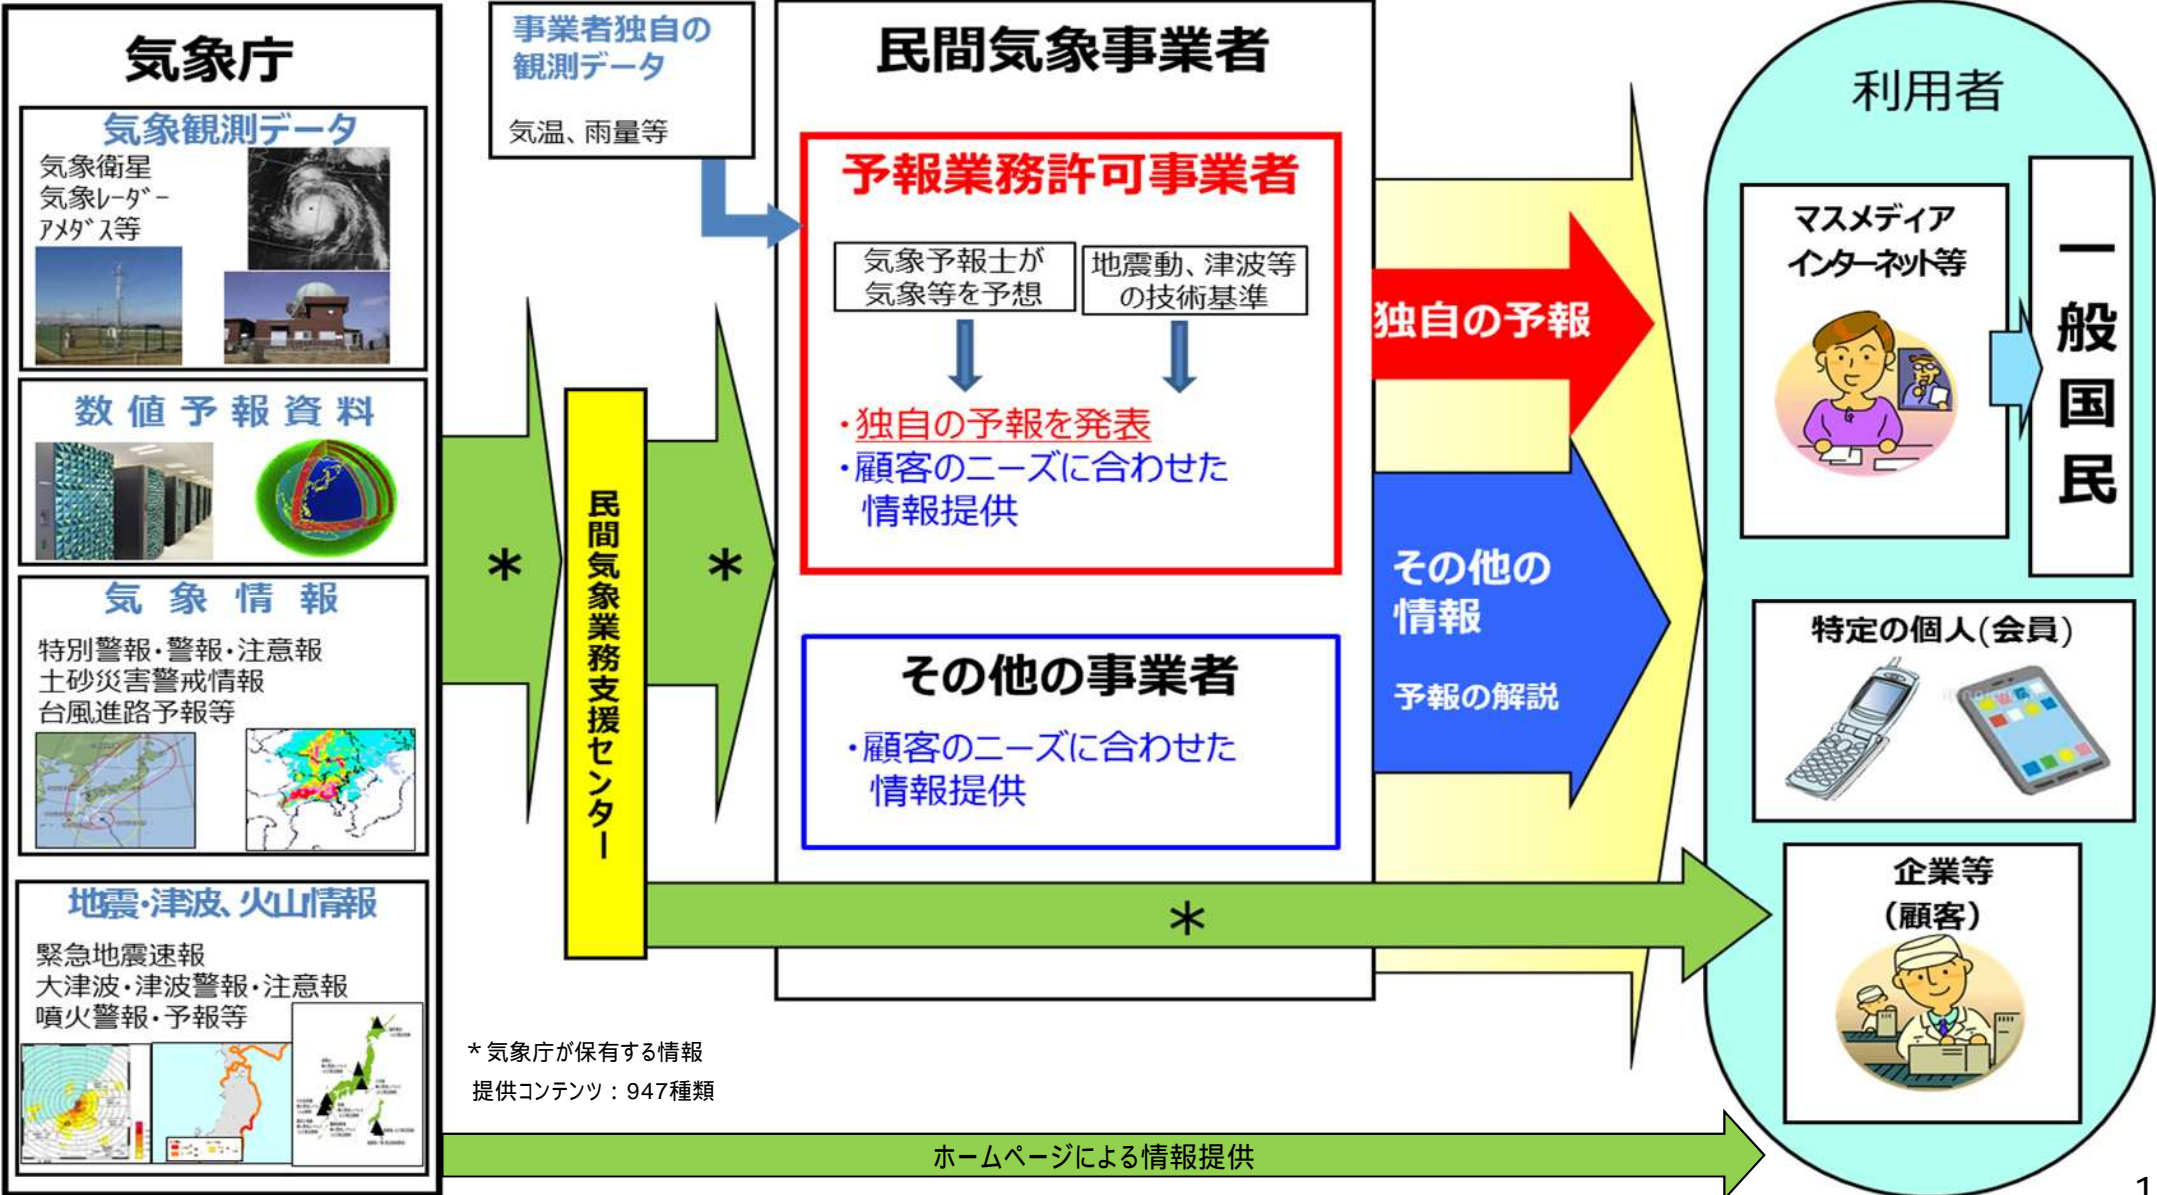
気象庁

気象観測データ
気象衛星
気象レーダー
アメダス等

数値予報資料

気象情報
特別警報・警報・注意報
土砂災害警戒情報
台風進路予報等

地震・津波、火山情報
緊急地震速報
大津波・津波警報・注意報
噴火警報・予報等

事業者独自の観測データ
気温、雨量等

*

民間気象業務支援センター

*

民間気象事業者

予報業務許可事業者

気象予報士が気象等を予想

地震動、津波等の技術基準

・独自の予報を発表
・顧客のニーズに合わせた情報提供

その他の事業者
・顧客のニーズに合わせた情報提供

*

独自の予報

その他の情報
予報の解説

利用者

マスメディア
インターネット等

一般国民

特定の個人(会員)

企業等
(顧客)

* 気象庁が保有する情報
提供コンテンツ：947種類

ホームページによる情報提供

1